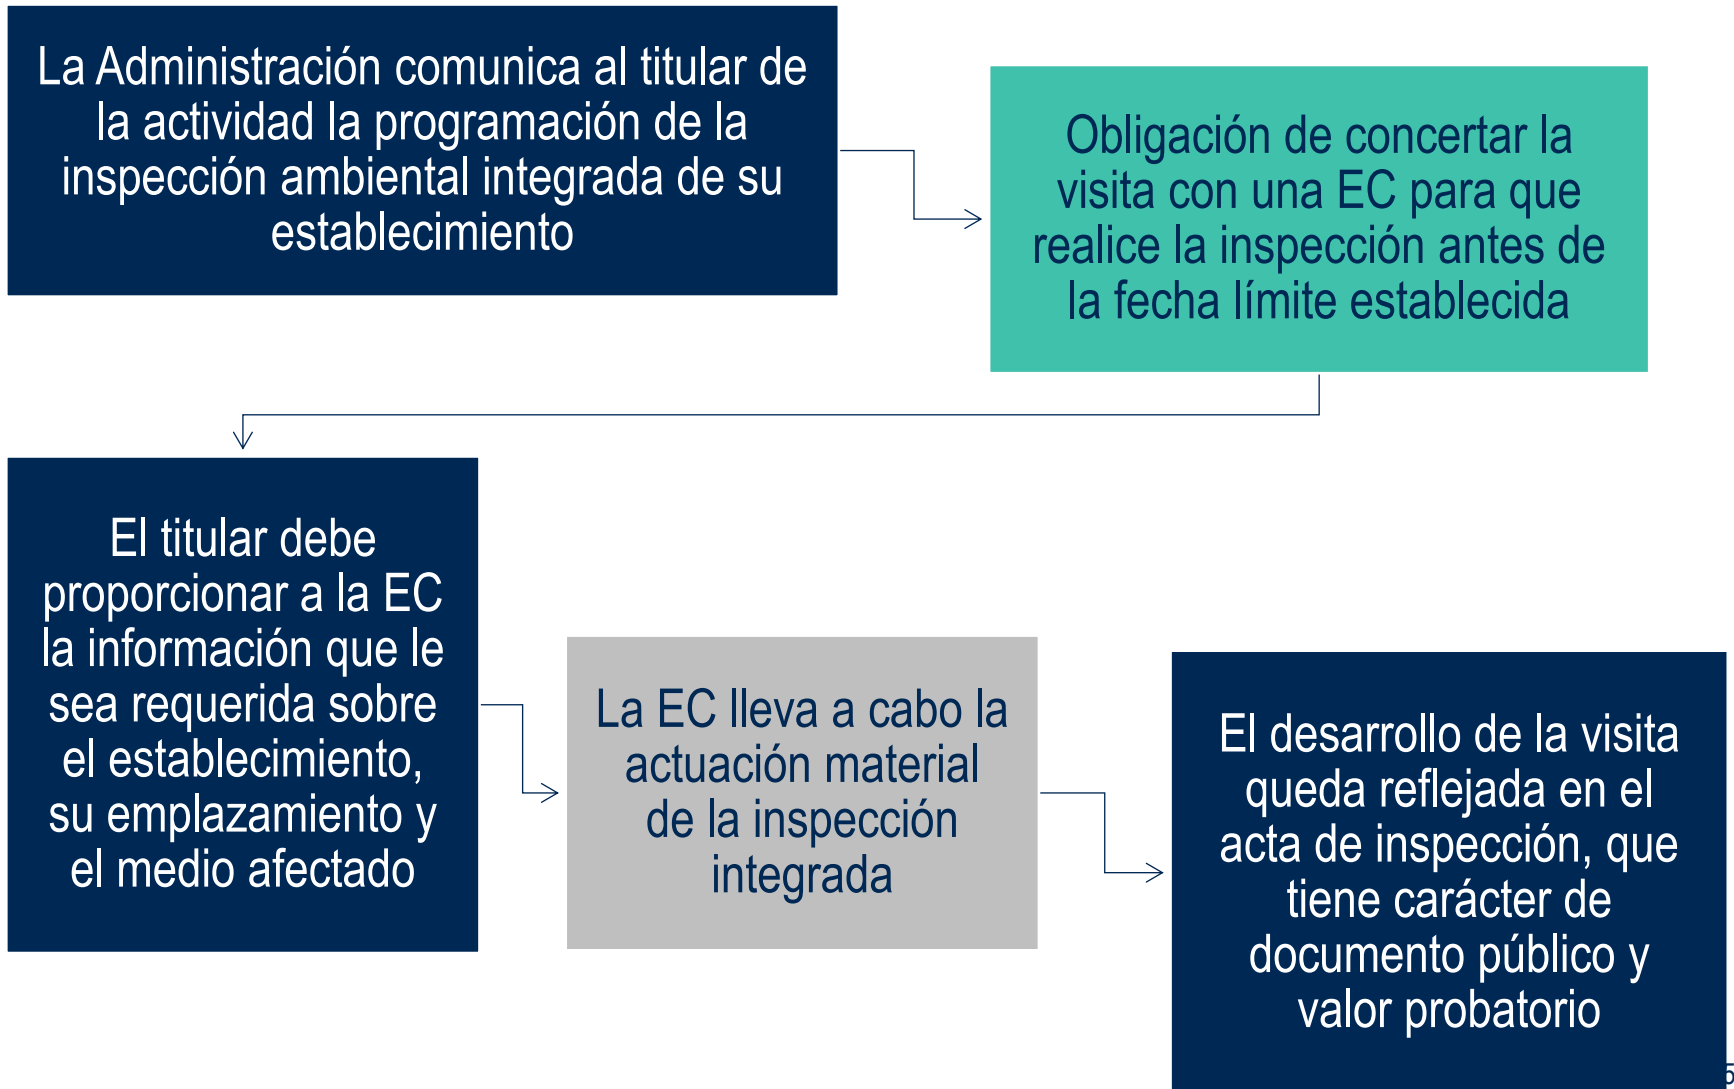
La Administración comunica al titular de la actividad la programación de la inspección ambiental integrada de su establecimiento

Obligación de concertar la visita con una EC para que realice la inspección antes de la fecha límite establecida

El titular debe proporcionar a la EC la información que le sea requerida sobre el establecimiento, su emplazamiento y el medio afectado

La EC lleva a cabo la actuación material de la inspección integrada

El desarrollo de la visita queda reflejada en el acta de inspección, que tiene carácter de documento público y valor probatorio

5